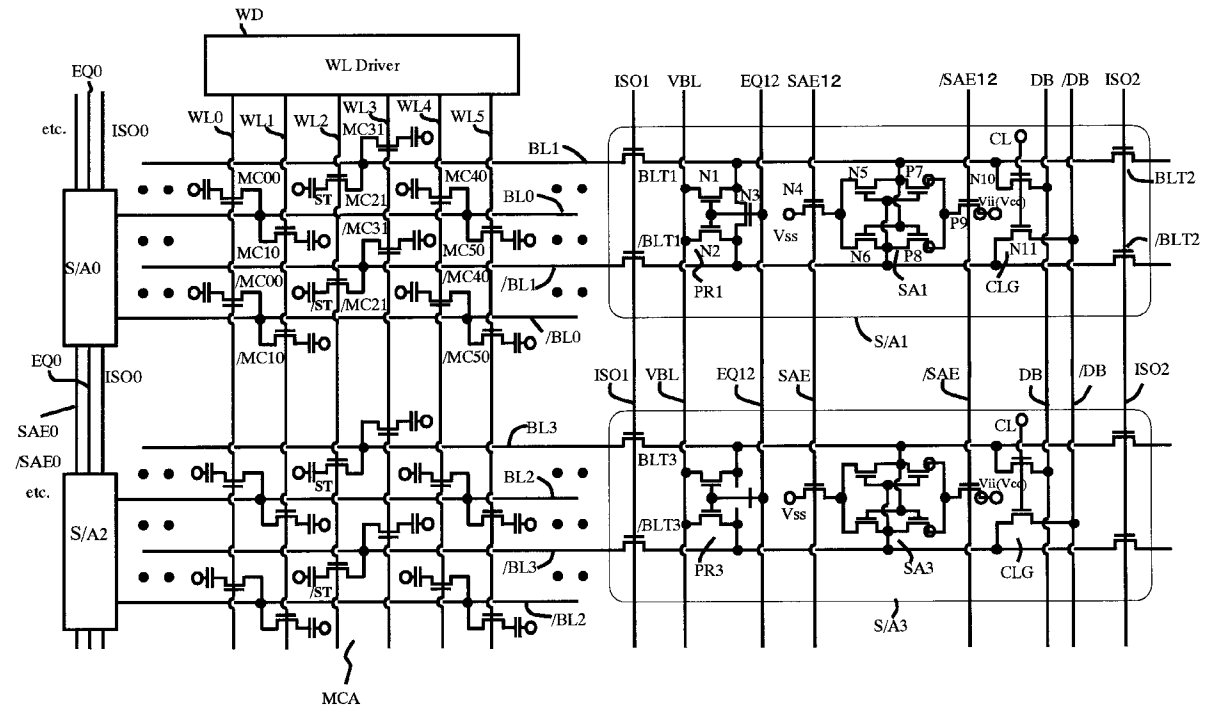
WD
WL Driver
EQ0
etc.
ISO0
WL0
WL1
WL2
WL3
WL4
WL5
MC31
ISO1
VBL
EQ12
SAE12
/SAE12
DB
/DB
ISO2
BL1
MC00
ST
MC21
MC40
BL0
BLT1
N1
N3
N4
N5
P7
N10
CL
BLT2
Vii(Vcc)
P9
MC10
/MC31
MC50
/BLT1
N2
Vss
N6
P8
N11
/BLT2
S/A0
/MC00
ST
/MC21
/MC40
/BL1
PR1
SA1
CLG
/MC10
/MC50
/BL0
S/A1
EQ0
ISO0
ISO1
VBL
EQ12
SAE
/SAE
DB
/DB
ISO2
SAE0
/SAE0
etc.
BL3
CL
BLT3
BL2
ST
Vii(Vcc)
Vss
S/A2
/BLT3
PR3
SA3
CLG
/BL3
ST
/BL2
S/A3
MCA